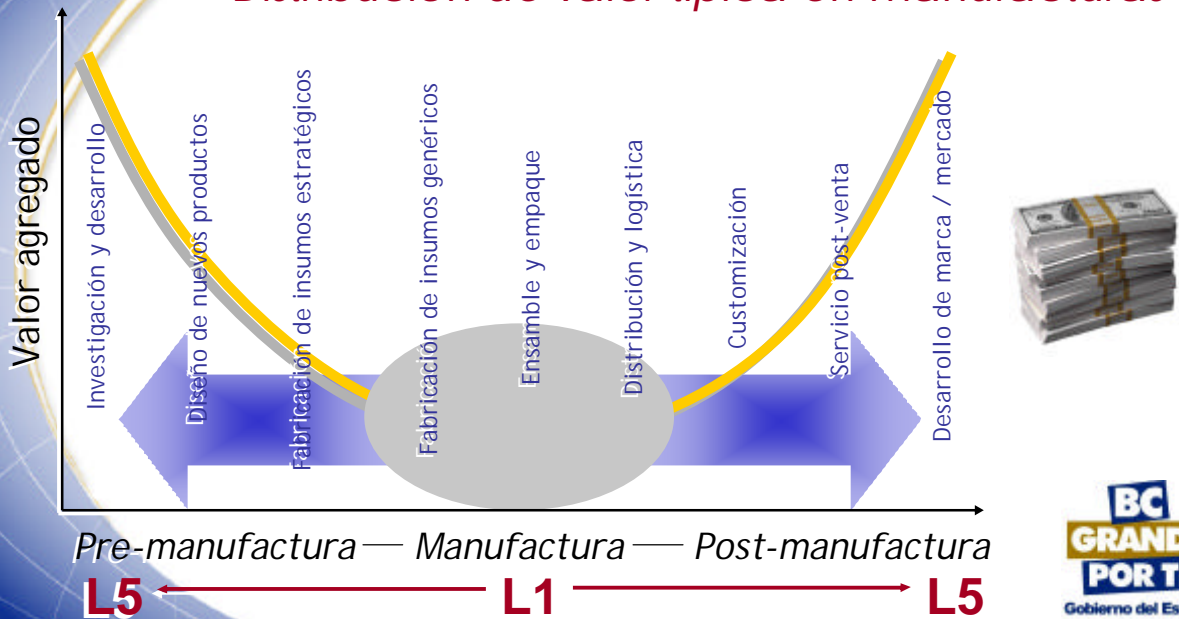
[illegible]

Valor agregado

Investigación y desarrollo

Diseño de nuevos productos

Fabricación de insumos estratégicos

Fabricación de insumos genéricos

Ensamble y empaque

Distribución y logística

Customización

Servicio post-venta

Desarrollo de marca / mercado

Pre-manufactura — Manufactura — Post-manufactura

L5 L1 L5

BC GRAND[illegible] POR T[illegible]
Gobierno del Es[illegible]